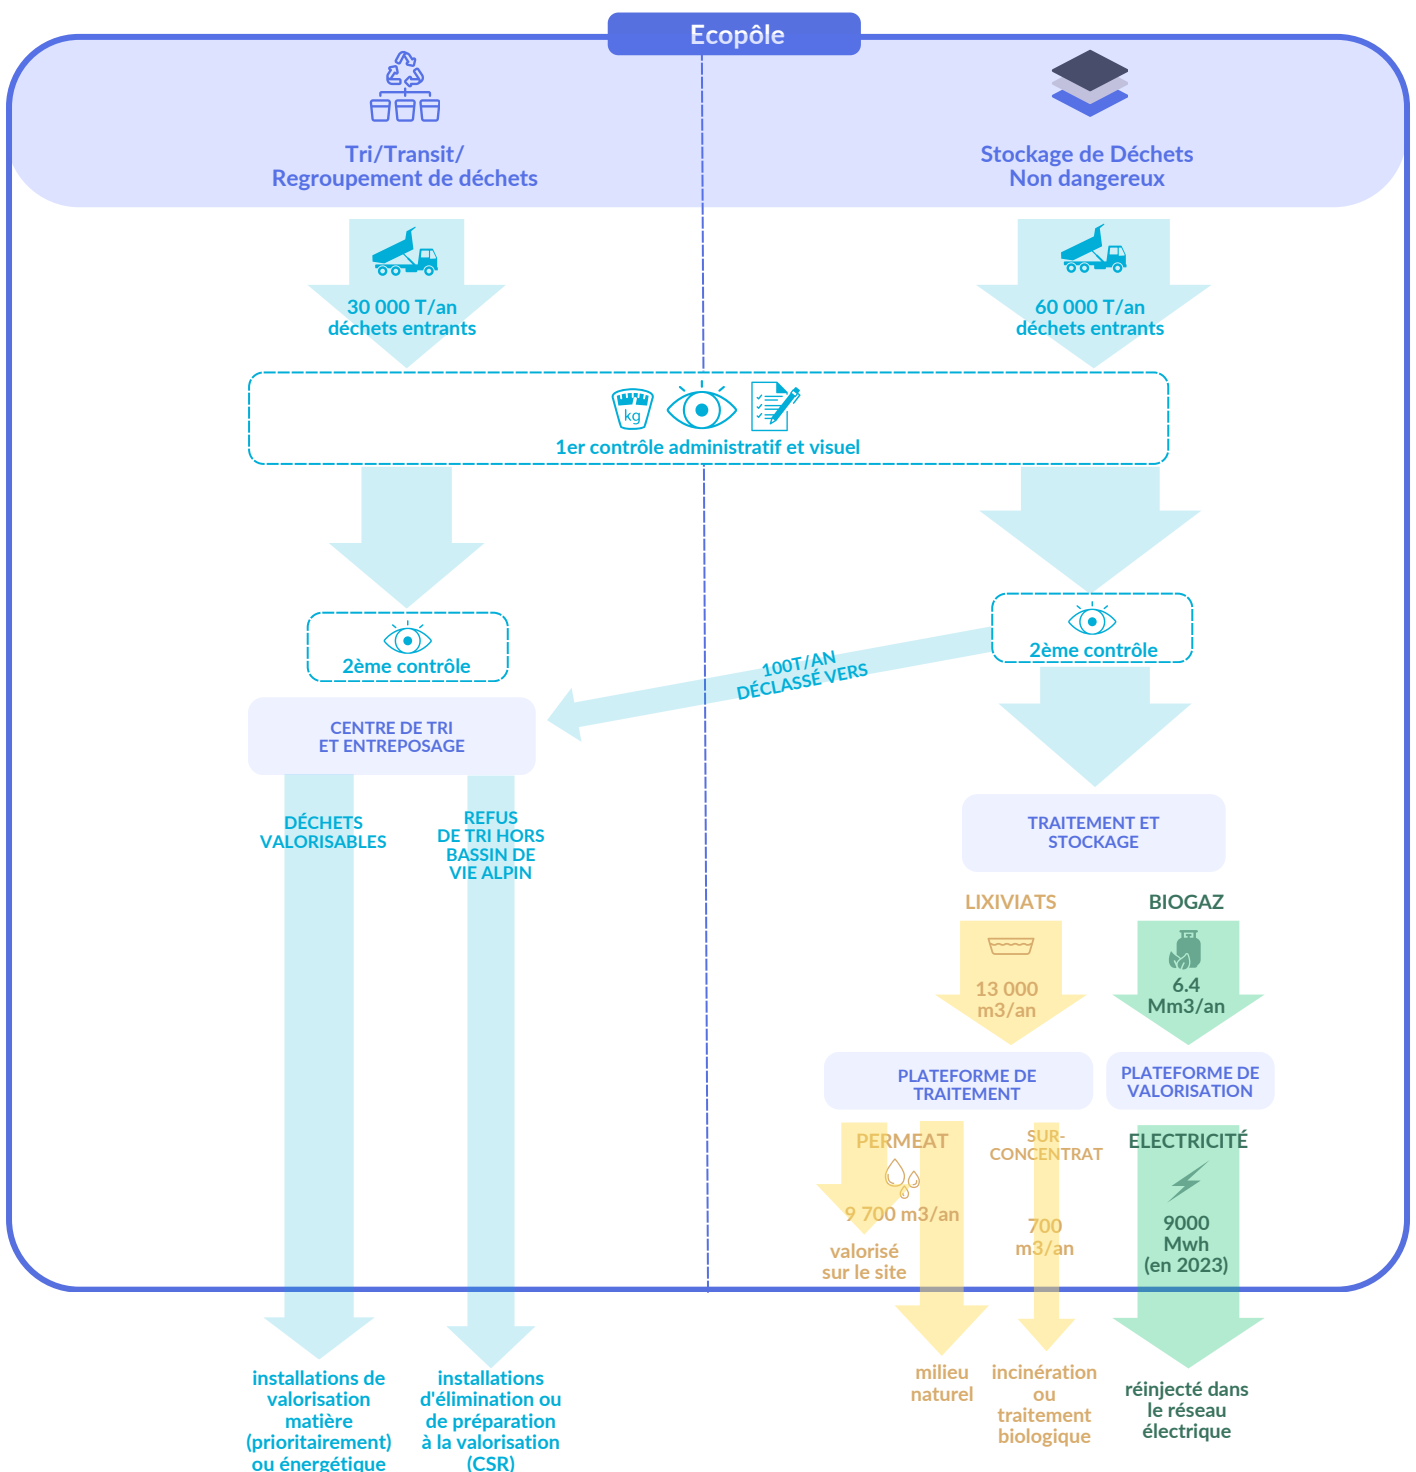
Ecopôle

Tri/Transit/
Regroupement de déchets

Stockage de Déchets
Non dangereux

30 000 T/an
déchets entrants

60 000 T/an
déchets entrants

kg

1er contrôle administratif et visuel

2ème contrôle

2ème contrôle

100T/AN
DÉCLASSÉ VERS

CENTRE DE TRI
ET ENTREPOSAGE

DÉCHETS
VALORISABLES

REFUS
DE TRI HORS
BASSIN DE
VIE ALPIN

TRAITEMENT ET
STOCKAGE

LIXIVIATS

BIOGAZ

13 000
m3/an

6.4
Mm3/an

PLATEFORME DE
TRAITEMENT

PLATEFORME DE
VALORISATION

PERMEAT

SUR-
CONCENTRAT

ELECTRICITÉ

9 700 m3/an

valorisé
sur le site

700
m3/an

9000
Mwh
(en 2023)

installations de
valorisation
matière
(prioritairement)
ou énergétique

installations
d'élimination ou
de préparation
à la valorisation
(CSR)

milieu
naturel

incinération
ou
traitement
biologique

réinjecté dans
le réseau
électrique